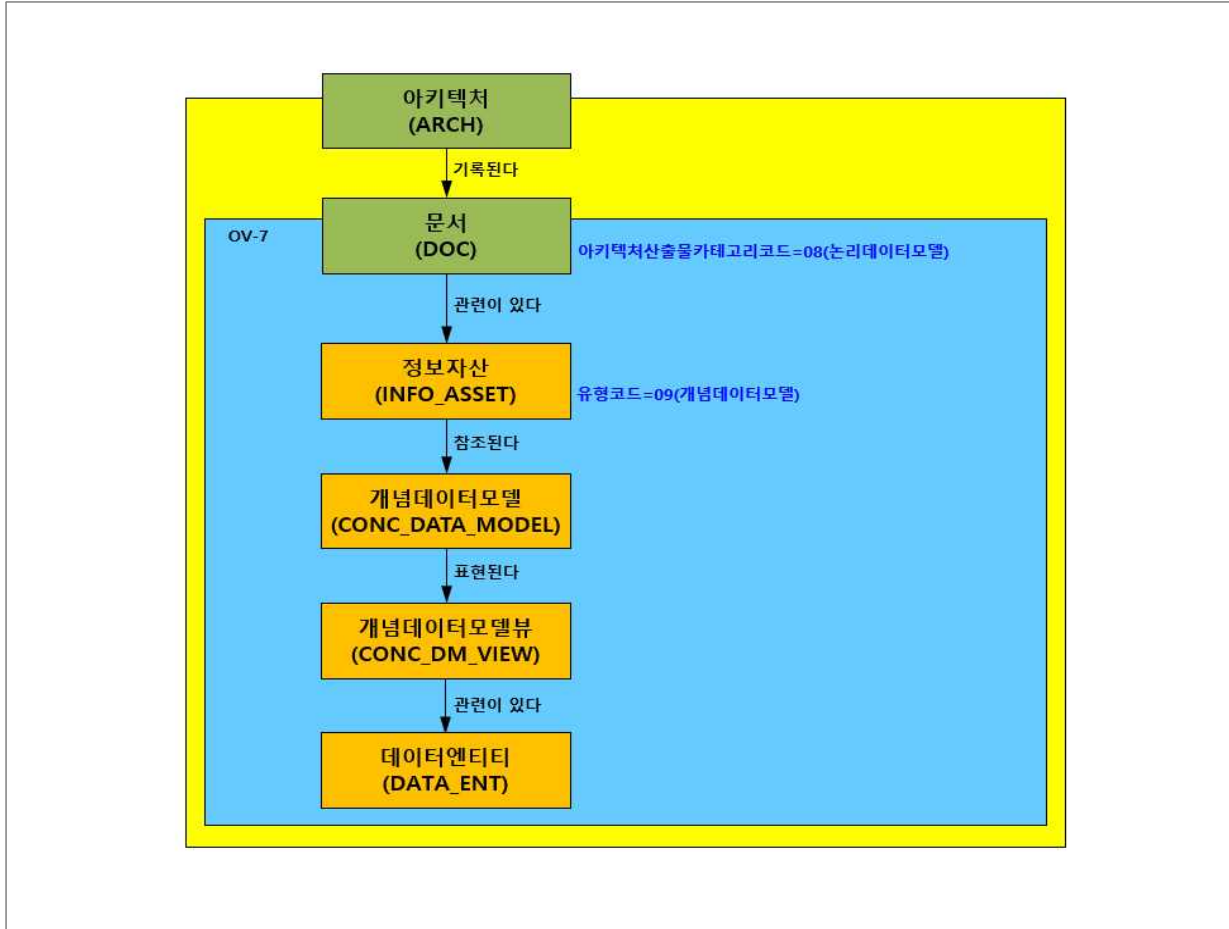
아키텍처
(ARCH)

기록된다

OV-7

문서
(DOC)

아키텍처산출물카테고리코드=08(논리데이터모델)

관련이 있다

정보자산
(INFO_ASSET)

유형코드=09(개념데이터모델)

참조된다

개념데이터모델
(CONC_DATA_MODEL)

표현된다

개념데이터모델뷰
(CONC_DM_VIEW)

관련이 있다

데이터엔티티
(DATA_ENT)